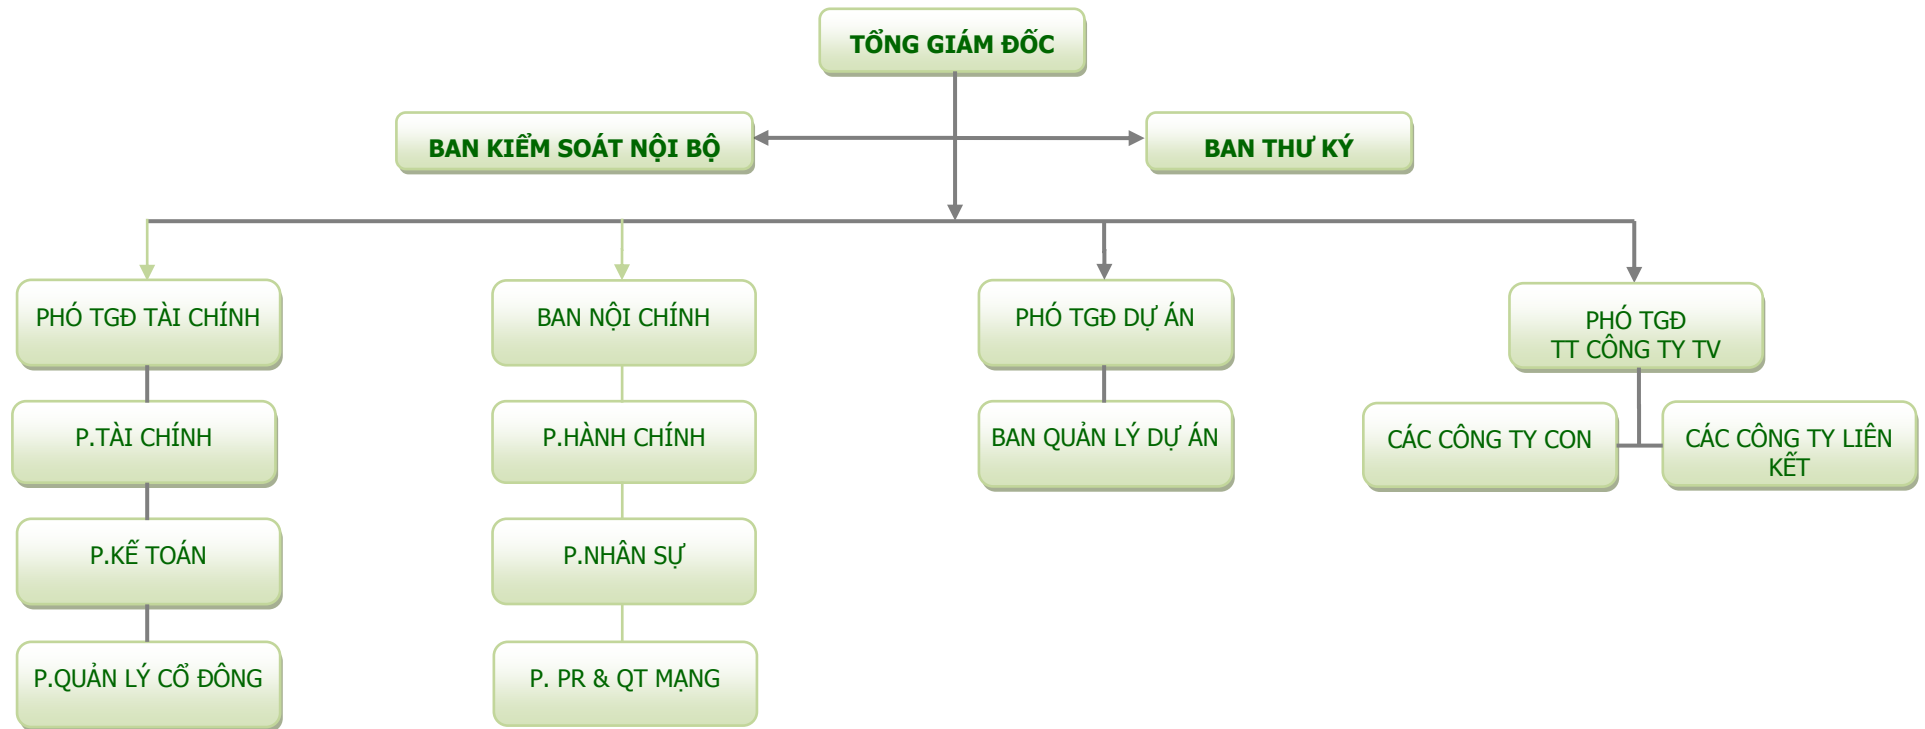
TỔNG GIÁM ĐỐC

BAN KIỂM SOÁT NỘI BỘ

BAN THƯ KÝ

PHÓ TGĐ TÀI CHÍNH

P.TÀI CHÍNH

P.KẾ TOÁN

P.QUẢN LÝ CỔ ĐÔNG

BAN NỘI CHÍNH

P.HÀNH CHÍNH

P.NHÂN SỰ

P. PR & QT MẠNG

PHÓ TGĐ DỰ ÁN

BAN QUẢN LÝ DỰ ÁN

PHÓ TGĐ TT CÔNG TY TV

CÁC CÔNG TY CON

CÁC CÔNG TY LIÊN KẾT